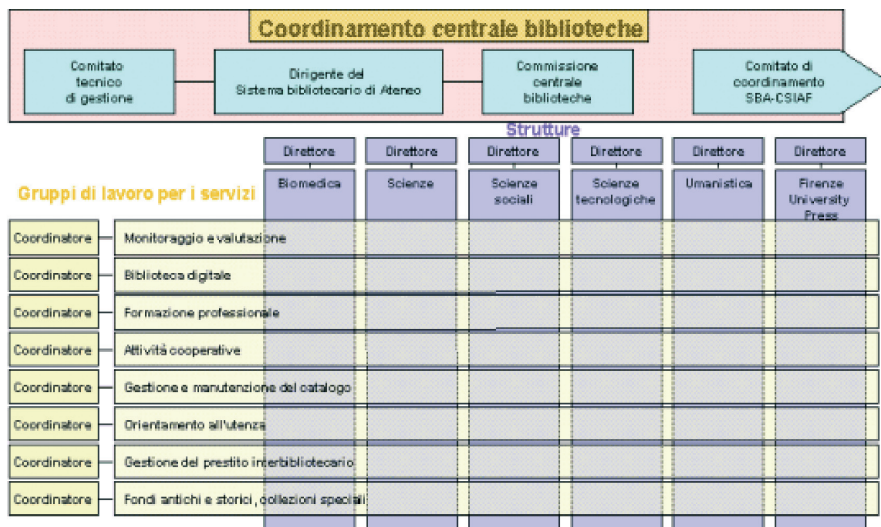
Coordinamento centrale biblioteche

Comitato tecnico di gestione

Dirigente del Sistema bibliotecario di Ateneo

Commissione centrale biblioteche

Comitato di coordinamento SBA-CSIAF

Strutture

| Direttore | Direttore | Direttore | Direttore | Direttore | Direttore |
|---|---|---|---|---|---|
| Biomedica | Scienze | Scienze sociali | Scienze tecnologiche | Umanistica | Firenze University Press |

Gruppi di lavoro per i servizi

Coordinatore — Monitoraggio e valutazione

Coordinatore — Biblioteca digitale

Coordinatore — Formazione professionale

Coordinatore — Attività cooperative

Coordinatore — Gestione e manutenzione del catalogo

Coordinatore — Orientamento all'utenza

Coordinatore — Gestione del prestito interbibliotecario

Coordinatore — Fondi antichi e storici, collezioni speciali